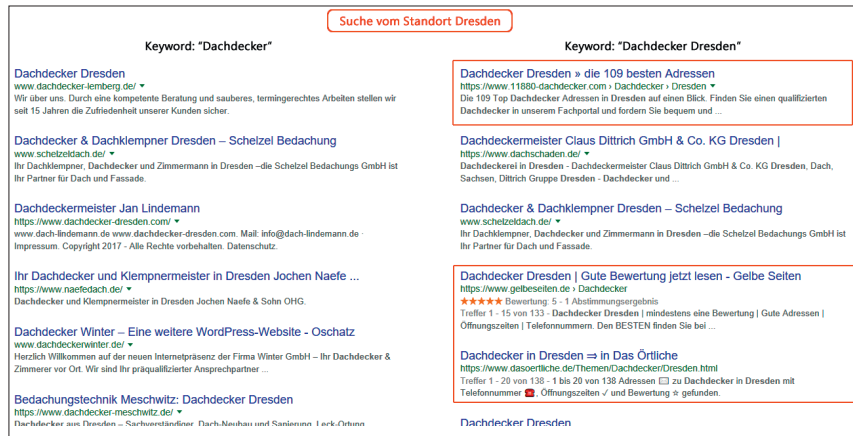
Suche vom Standort Dresden

Keyword: "Dachdecker"

Dachdecker Dresden
www.dachdecker-lemberg.de/ ▾
Wir über uns. Durch eine kompetente Beratung und sauberes, termingerechtes Arbeiten stellen wir seit 15 Jahren die Zufriedenheit unserer Kunden sicher.

Dachdecker & Dachklempner Dresden – Schelzel Bedachung
www.schelzeldach.de/ ▾
Ihr Dachklempner, Dachdecker und Zimmermann in Dresden –die Schelzel Bedachungs GmbH ist Ihr Partner für Dach und Fassade.

Dachdeckermeister Jan Lindemann
https://www.dachdecker-dresden.com/ ▾
www.dach-lindemann.de www.dachdecker-dresden.com. Mail: info@dach-lindemann.de · Impressum. Copyright 2017 - Alle Rechte vorbehalten. Datenschutz.

Ihr Dachdecker und Klempnermeister in Dresden Jochen Naefe ...
https://www.naefedach.de/ ▾
Dachdecker und Klempnermeister in Dresden Jochen Naefe & Sohn OHG.

Dachdecker Winter – Eine weitere WordPress-Website - Oschatz
www.dachdeckerwinter.de/ ▾
Herzlich Willkommen auf der neuen Internetpräsenz der Firma Winter GmbH – Ihr Dachdecker & Zimmerer vor Ort. Wir sind Ihr präqualifizierter Ansprechpartner ...

Bedachungstechnik Meschwitz: Dachdecker Dresden
https://www.dachdecker-meschwitz.de/ ▾
Dachdecker aus Dresden – Sachverständiger, Dach-Neubau und Sanierung, Leck-Ortung

Keyword: "Dachdecker Dresden"

Dachdecker Dresden » die 109 besten Adressen
https://www.11880-dachdecker.com › Dachdecker › Dresden ▾
Die 109 Top Dachdecker Adressen in Dresden auf einen Blick. Finden Sie einen qualifizierten Dachdecker in unserem Fachportal und fordern Sie bequem ...

Dachdeckermeister Claus Dittrich GmbH & Co. KG Dresden |
https://www.dachschaden.de/ ▾
Dachdeckerei in Dresden - Dachdeckermeister Claus Dittrich GmbH & Co. KG Dresden, Dach, Sachsen, Dittrich Gruppe Dresden - Dachdecker und ...

Dachdecker & Dachklempner Dresden – Schelzel Bedachung
www.schelzeldach.de/ ▾
Ihr Dachklempner, Dachdecker und Zimmermann in Dresden –die Schelzel Bedachungs GmbH ist Ihr Partner für Dach und Fassade.

Dachdecker Dresden | Gute Bewertung jetzt lesen - Gelbe Seiten
https://www.gelbeseiten.de › Dachdecker
★★★★★ Bewertung: 5 - 1 Abstimmungsergebnis
Treffer 1 - 15 von 133 - Dachdecker Dresden | mindestens eine Bewertung | Gute Adressen | Öffnungszeiten | Telefonnummern. Den BESTEN finden Sie bei ...

Dachdecker in Dresden ⇒ in Das Örtliche
https://www.dasoertliche.de/Themen/Dachdecker/Dresden.html
Treffer 1 - 20 von 138 - 1 bis 20 von 138 Adressen zu Dachdecker in Dresden mit Telefonnummer ☎, Öffnungszeiten ✓ und Bewertung ☆ gefunden.

Dachdecker Dresden